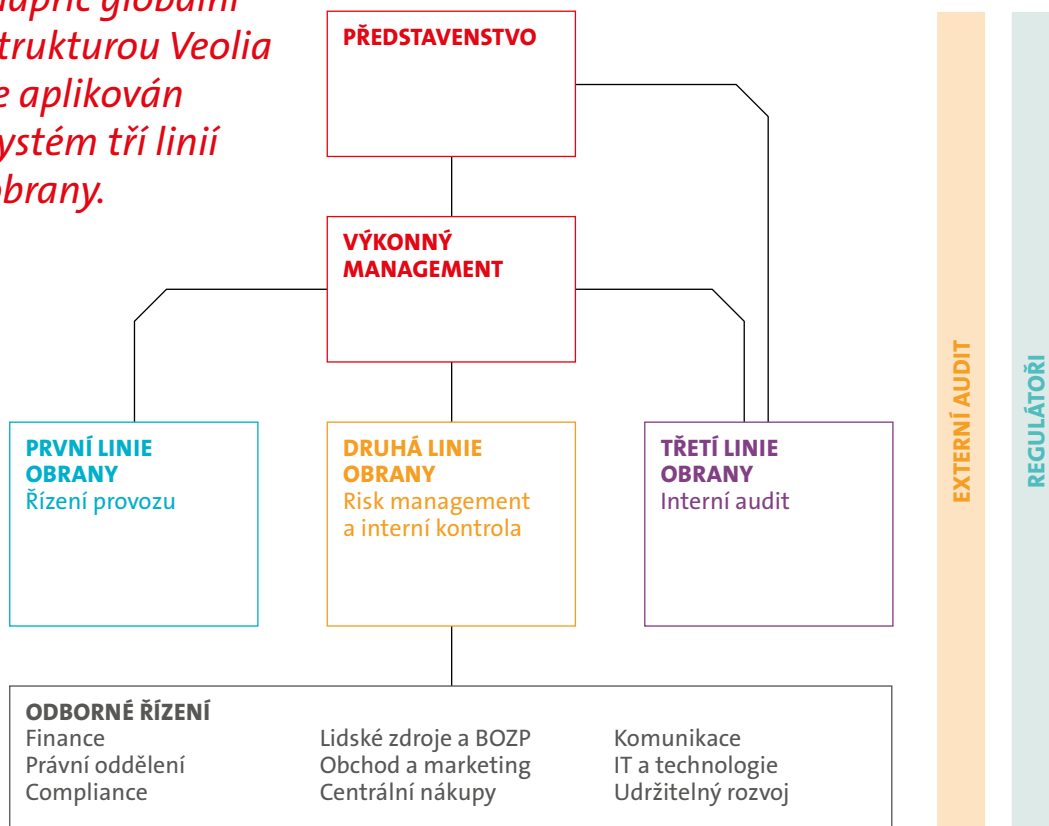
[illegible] globální strukturou Veolia je aplikován systém tří linií obrany.

PŘEDSTAVENSTVO

VÝKONNÝ MANAGEMENT

PRVNÍ LINIE OBRANY
Řízení provozu

DRUHÁ LINIE OBRANY
Risk management a interní kontrola

TŘETÍ LINIE OBRANY
Interní audit

EXTERNÍ AUDIT

REGULÁTOŘI

ODBORNÉ ŘÍZENÍ

Finance
Právní oddělení
Compliance

Lidské zdroje a BOZP
Obchod a marketing
Centrální nákupy

Komunikace
IT a technologie
Udržitelný rozvoj